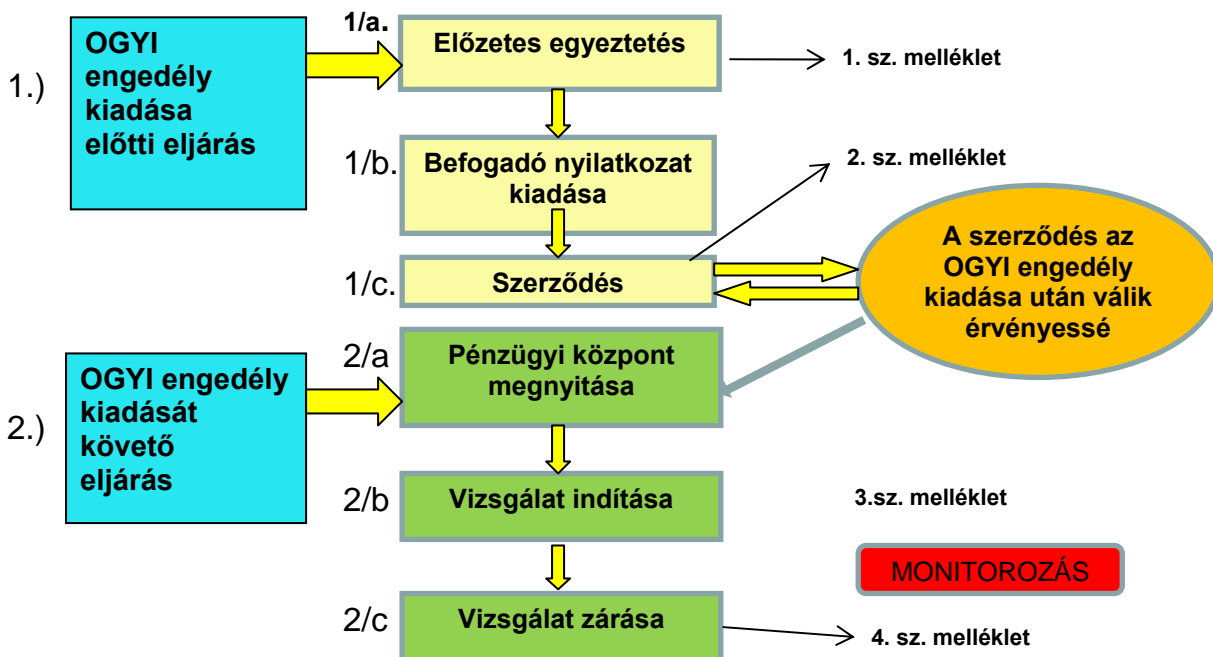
1.)

OGYI engedély kiadása előtti eljárás

1/a.

Előzetes egyeztetés

1. sz. melléklet

1/b.

Befogadó nyilatkozat kiadása

2. sz. melléklet

1/c.

Szerződés

A szerződés az OGYI engedély kiadása után válik érvényessé

2.)

OGYI engedély kiadását követő eljárás

2/a

Pénzügyi központ megnyitása

2/b

Vizsgálat indítása

3.sz. melléklet

MONITOROZÁS

2/c

Vizsgálat zárása

4. sz. melléklet